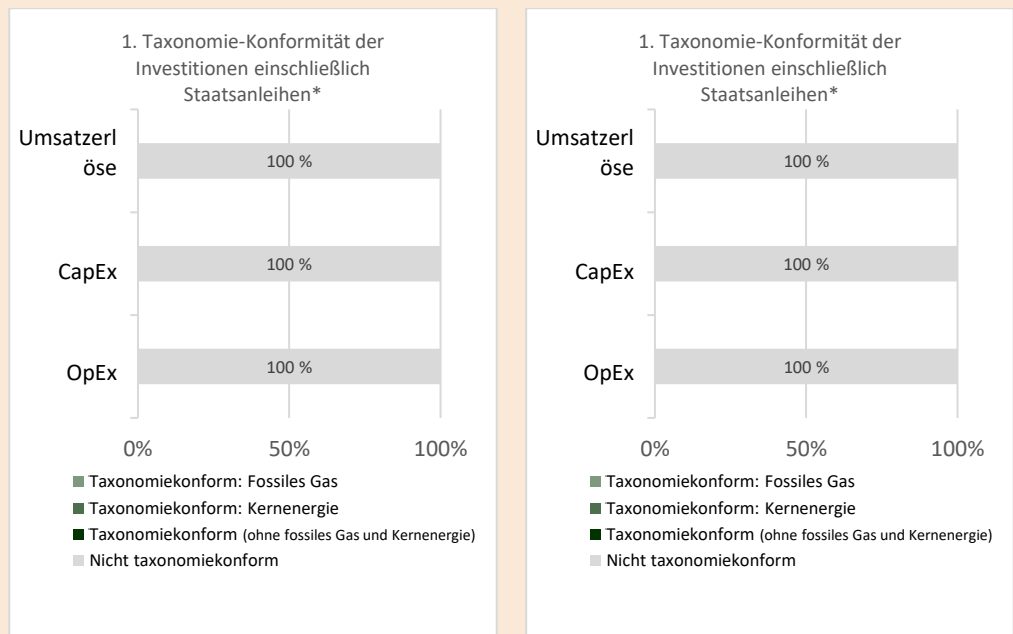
1. Taxonomie-Konformität der Investitionen einschließlich Staatsanleihen*

Umsatzerlöse
100 %

CapEx
100 %

OpEx
100 %

0% 50% 100%

Taxonomiekonform: Fossiles Gas
Taxonomiekonform: Kernenergie
Taxonomiekonform (ohne fossiles Gas und Kernenergie)
Nicht taxonomiekonform

1. Taxonomie-Konformität der Investitionen einschließlich Staatsanleihen*

Umsatzerlöse
100 %

CapEx
100 %

OpEx
100 %

0% 50% 100%

Taxonomiekonform: Fossiles Gas
Taxonomiekonform: Kernenergie
Taxonomiekonform (ohne fossiles Gas und Kernenergie)
Nicht taxonomiekonform